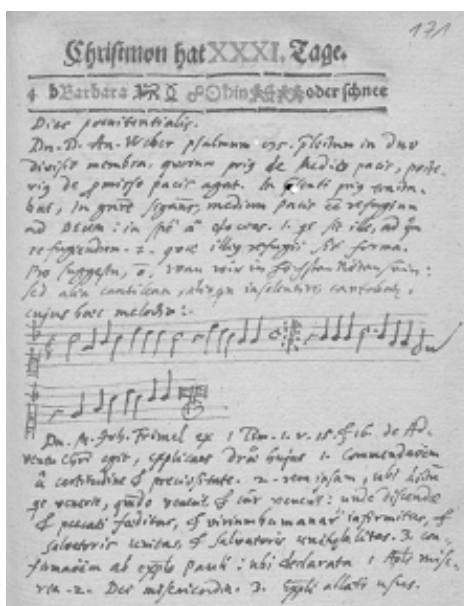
171

Christmon hat XXXI. Tage.

4 b Barbara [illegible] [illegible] hin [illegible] oder schnee

Dies poenitentialis.

Dn. D. An. Weber psalmum 130. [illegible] in duo divisit membra, quorum prius de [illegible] pacis, posterius de promissa pacis agat. In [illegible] prius tractabat, in quo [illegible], medium pacis ex refugium ad Deum: in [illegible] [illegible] 1. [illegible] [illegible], ad quem refugiendum. 2. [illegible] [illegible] refugii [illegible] forma. Pro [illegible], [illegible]. Wann wir in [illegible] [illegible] sein: sed alia cantilena, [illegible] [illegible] canendo, cujus haec melodia:

Dn. M. Joh. Frimel ex 1 Tim. 1. v. 15. et 16. de Adventu Christi egit, explicans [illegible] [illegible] 1. Commendationem a certitudine et preciositate. 2. rem ipsam, ubi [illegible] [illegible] venerit, quando venerit et cur venerit: unde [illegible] et peccati faeditas, et virium humanarum infirmitas, et salvatoris veritas et salvatoris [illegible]. 3. confirmationem ab exemplo Pauli: ubi declarata 1 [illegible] miseria. 2. Dei misericordia. 3. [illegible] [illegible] usus.